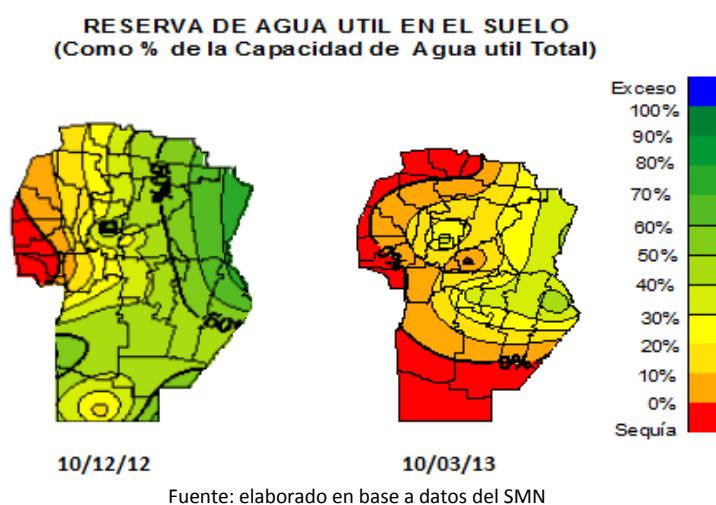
RESERVA DE AGUA UTIL EN EL SUELO
(Como % de la Capacidad de Agua util Total)

Exceso
100%
90%
80%
70%
60%
50%
40%
30%
20%
10%
0%
Sequía

50%
60%
0%
0%

10/12/12

10/03/13

Fuente: elaborado en base a datos del SMN